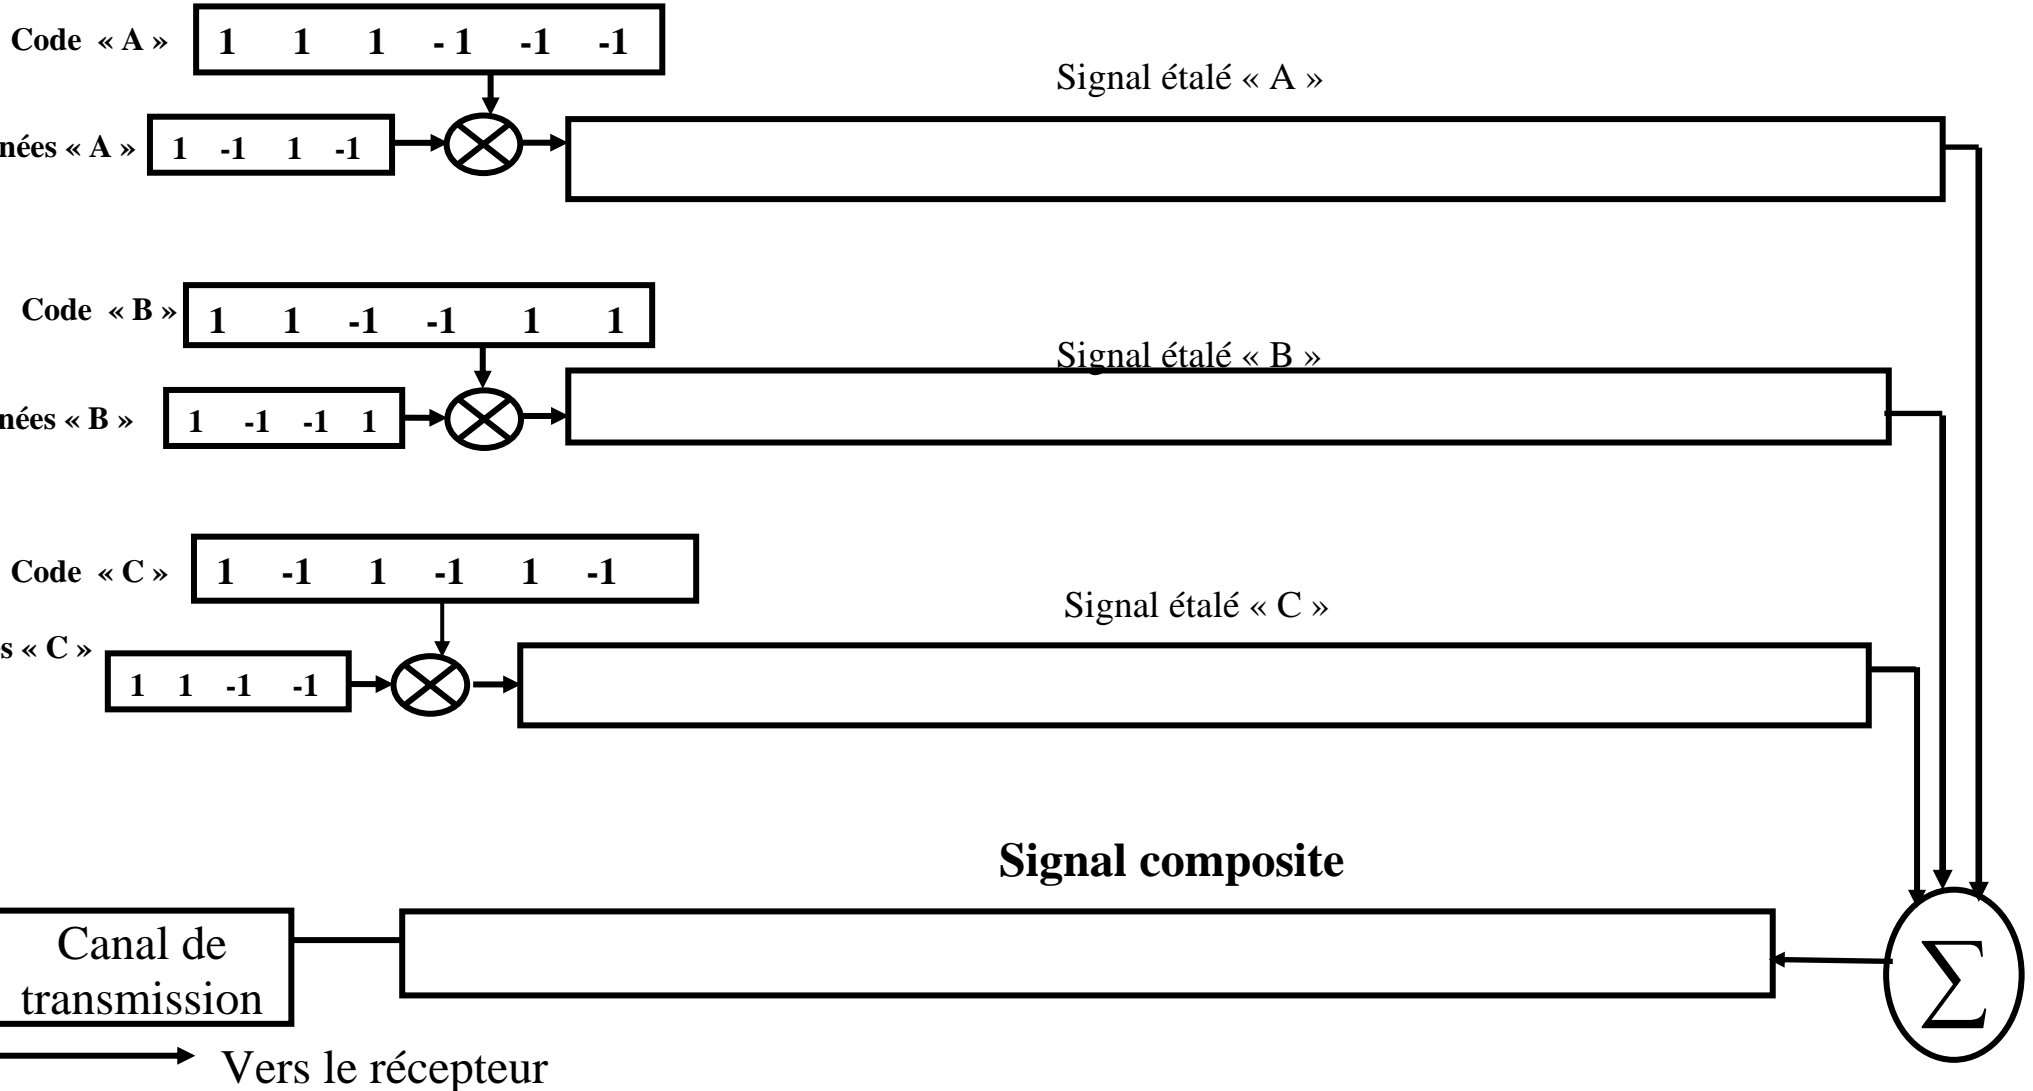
Code « A » 1 1 1 - 1 -1 -1

nées « A » 1 -1 1 -1

Signal étalé « A »

Code « B » 1 1 -1 -1 1 1

nées « B » 1 -1 -1 1

Signal étalé « B »

Code « C » 1 -1 1 -1 1 -1

s « C » 1 1 -1 -1

Signal étalé « C »

Signal composite

$\sum$

Canal de transmission

Vers le récepteur